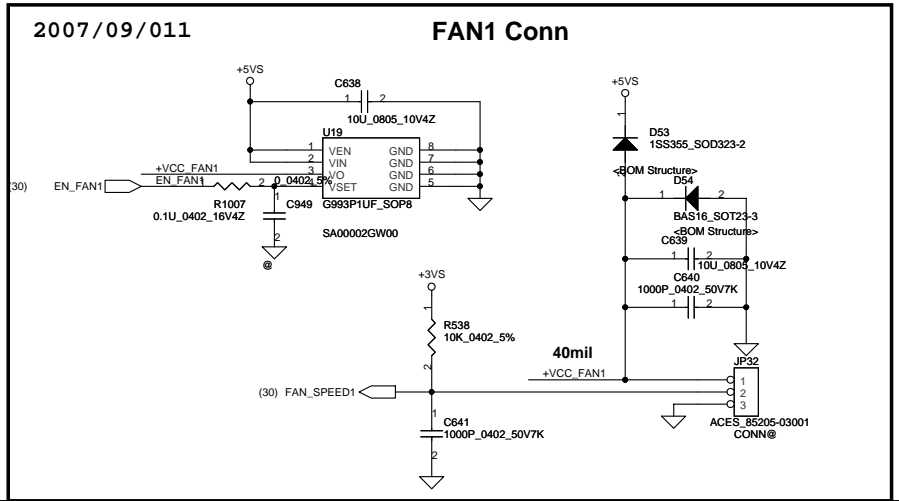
2007/09/011

FAN1 Conn

+5VS

C638

1 2

10U_0805_10V4Z

U19

1 VEN GND 8
2 VIN GND 7
3 VO GND 6
4 VSET GND 5

+VCC_FAN1

(30) EN_FAN1

EN_FAN1

R1007

2 0_0402_5%

0.1U_0402_16V4Z

C949

1

2

G993P1UF_SOP8

SA00002GW00

@

+5VS

1

D53

1SS355_SOD323-2

<BOM Structure>

D54

1 2

BAS16_SOT23-3

<BOM Structure>

C639

1 2

10U_0805_10V4Z

C640

1000P_0402_50V7K

1 2

+3VS

1

R538

10K_0402_5%

2

40mil

+VCC_FAN1

JP32

1
2
3

(30) FAN_SPEED1

1

C641

1000P_0402_50V7K

2

ACES_85205-03001

CONN@